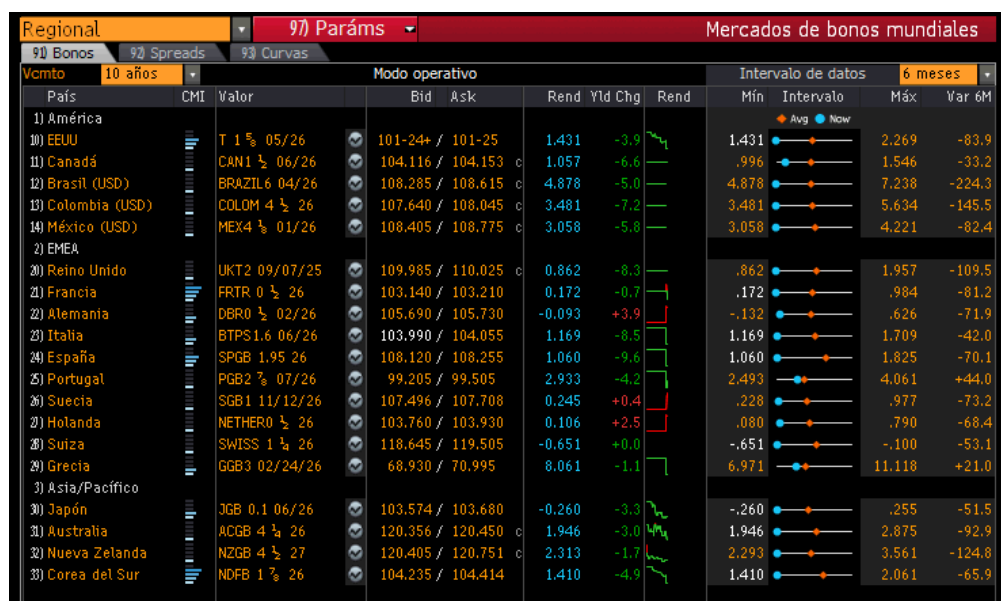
Regional | 97) Paráms | Mercados de bonos mundiales

91) Bonos | 92) Spreads | 93) Curvas

Vcmto | 10 años | Modo operativo | Intervalo de datos | 6 meses

| País | CMI | Valor | Bid | Ask | Rend | Yld Chg | Rend | Mín | Intervalo | Máx | Var 6M |
|---|---|---|---|---|---|---|---|---|---|---|---|
| 1) América | | | | | | | | | Avg Now | | |
| 10) EEUU | | T 1 5/8 05/26 | 101-24+ / | 101-25 | 1.431 | -3.9 | | 1.431 | | 2.269 | -83.9 |
| 11) Canadá | | CAN1 1/2 06/26 | 104.116 / | 104.153 c | 1.057 | -6.6 | | .996 | | 1.546 | -33.2 |
| 12) Brasil (USD) | | BRAZIL6 04/26 | 108.285 / | 108.615 c | 4.878 | -5.0 | | 4.878 | | 7.238 | -224.3 |
| 13) Colombia (USD) | | COLOM 4 1/2 26 | 107.640 / | 108.045 c | 3.481 | -7.2 | | 3.481 | | 5.634 | -145.5 |
| 14) México (USD) | | MEX4 1/8 01/26 | 108.405 / | 108.775 c | 3.058 | -5.8 | | 3.058 | | 4.221 | -82.4 |
| 2) EMEA | | | | | | | | | | | |
| 20) Reino Unido | | UKT2 09/07/25 | 109.985 / | 110.025 c | 0.862 | -8.3 | | .862 | | 1.957 | -109.5 |
| 21) Francia | | FRTR 0 1/2 26 | 103.140 / | 103.210 | 0.172 | -0.7 | | .172 | | .984 | -81.2 |
| 22) Alemania | | DBR0 1/2 02/26 | 105.690 / | 105.730 | -0.093 | +3.9 | | -.132 | | .626 | -71.9 |
| 23) Italia | | BTPS1.6 06/26 | 103.990 / | 104.055 | 1.169 | -8.5 | | 1.169 | | 1.709 | -42.0 |
| 24) España | | SPGB 1.95 26 | 108.120 / | 108.255 | 1.060 | -9.6 | | 1.060 | | 1.825 | -70.1 |
| 25) Portugal | | PGB2 7/8 07/26 | 99.205 / | 99.505 | 2.933 | -4.2 | | 2.493 | | 4.061 | +44.0 |
| 26) Suecia | | SGB1 11/12/26 | 107.496 / | 107.708 | 0.245 | +0.4 | | .228 | | .977 | -73.2 |
| 27) Holanda | | NETHER0 1/2 26 | 103.760 / | 103.930 | 0.106 | +2.5 | | .080 | | .790 | -68.4 |
| 28) Suiza | | SWISS 1 1/4 26 | 118.645 / | 119.505 | -0.651 | +0.0 | | -.651 | | -.100 | -53.1 |
| 29) Grecia | | GGB3 02/24/26 | 68.930 / | 70.995 | 8.061 | -1.1 | | 6.971 | | 11.118 | +21.0 |
| 3) Asia/Pacífico | | | | | | | | | | | |
| 30) Japón | | JGB 0.1 06/26 | 103.574 / | 103.680 | -0.260 | -3.3 | | -.260 | | .255 | -51.5 |
| 31) Australia | | ACGB 4 1/4 26 | 120.356 / | 120.450 c | 1.946 | -3.0 | | 1.946 | | 2.875 | -92.9 |
| 32) Nueva Zelanda | | NZGB 4 1/2 27 | 120.405 / | 120.751 c | 2.313 | -1.7 | | 2.293 | | 3.561 | -124.8 |
| 33) Corea del Sur | | NDFB 1 7/8 26 | 104.235 / | 104.414 | 1.410 | -4.9 | | 1.410 | | 2.061 | -65.9 |